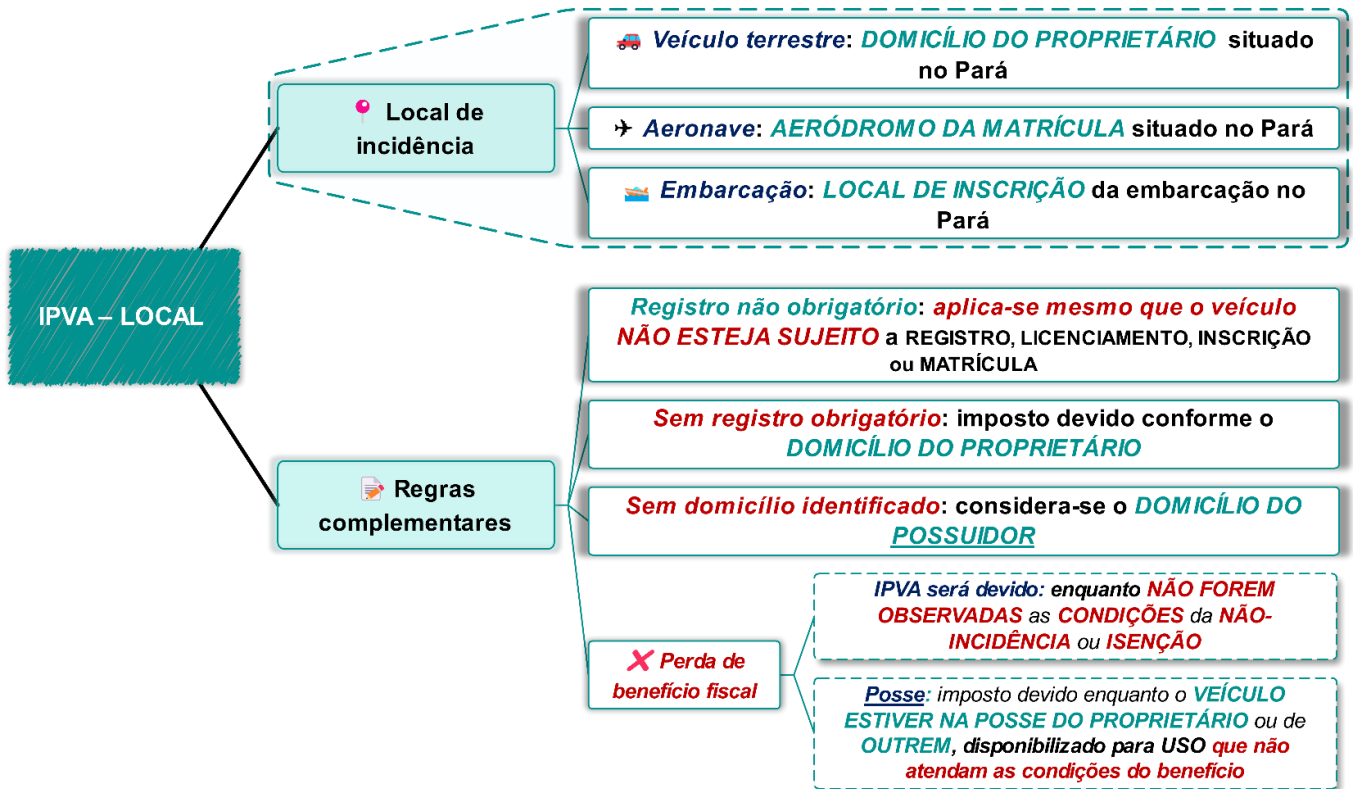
IPVA – LOCAL

Local de incidência

Veículo terrestre: DOMICÍLIO DO PROPRIETÁRIO situado no Pará

Aeronave: AERÓDROMO DA MATRÍCULA situado no Pará

Embarcação: LOCAL DE INSCRIÇÃO da embarcação no Pará

Regras complementares

Registro não obrigatório: aplica-se mesmo que o veículo NÃO ESTEJA SUJEITO a REGISTRO, LICENCIAMENTO, INSCRIÇÃO ou MATRÍCULA

Sem registro obrigatório: imposto devido conforme o DOMICÍLIO DO PROPRIETÁRIO

Sem domicílio identificado: considera-se o DOMICÍLIO DO POSSUIDOR

Perda de benefício fiscal

IPVA será devido: enquanto NÃO FOREM OBSERVADAS as CONDIÇÕES da NÃO-INCIDÊNCIA ou ISENÇÃO

Posse: imposto devido enquanto o VEÍCULO ESTIVER NA POSSE DO PROPRIETÁRIO ou de OUTREM, disponibilizado para USO que não atendam as condições do benefício